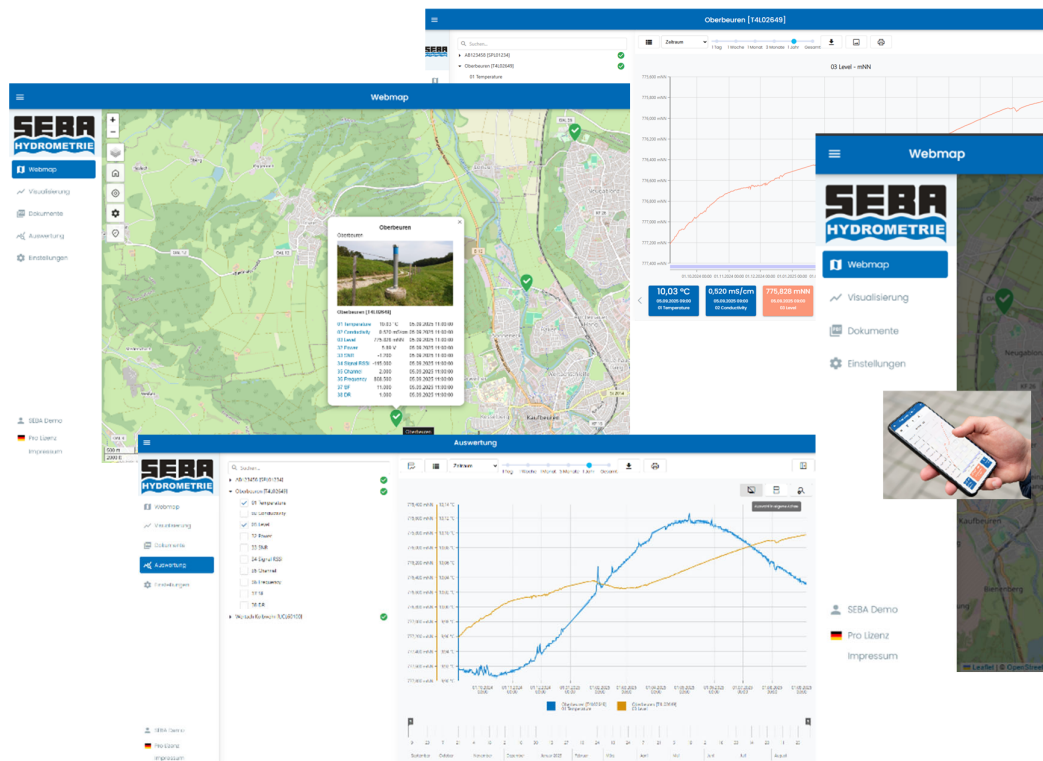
Oberbeuren [T4L02649]

Suchen...
AB123456 [SPU01234]
Oberbeuren [T4L02649]
01 Temperature

Zeitraum
1 Tag 1 Woche 1 Monat 3 Monate 1 Jahr Gesamt

03 Level - mNN

10,03 °C
01 Temperature
0,520 mS/cm
02 Conductivity
775,828 mNN
03 Level

Webmap

SEBA HYDROMETRIE

Webmap
Visualisierung
Dokumente
Auswertung
Einstellungen

SEBA Demo
Pro Lizenz
Impressum

Oberbeuren
Oberbeuren
Oberbeuren [T4L02649]

| | | |
|---|---|---|
| 01 Temperature | 10,03 °C | 05.09.2025 11:00:00 |
| 02 Conductivity | 0,520 mS/cm | 05.09.2025 11:00:00 |
| 03 Level | 775,828 mNN | 05.09.2025 11:00:00 |
| 31 Power | 5,88 V | 05.09.2025 11:00:00 |
| 33 SNR | -1,750 | 05.09.2025 11:00:00 |
| 34 Signal RSSI | -165,000 | 05.09.2025 11:00:00 |
| 35 Channel | 2,000 | 05.09.2025 11:00:00 |
| 36 Frequency | 868,500 | 05.09.2025 11:00:00 |
| 37 SF | 11,000 | 05.09.2025 11:00:00 |
| 38 DR | 1,000 | 05.09.2025 11:00:00 |

Oberbeuren
Kaufbeuren

Webmap

SEBA HYDROMETRIE

Webmap
Visualisierung
Dokumente
Einstellungen

SEBA Demo
Pro Lizenz
Impressum

Kaufbeuren
Neugablonz
Leaflet | © OpenStreetMap

Auswertung

SEBA HYDROMETRIE

Webmap
Visualisierung
Dokumente
Auswertung
Einstellungen

Suchen...
AB123456 [SPU01234]
Oberbeuren [T4L02649]
01 Temperature
02 Conductivity
03 Level
31 Power
33 SNR
34 Signal RSSI
35 Channel
36 Frequency
37 SF
38 DR
Weg nach Kaufbeuren [LOG0100]

Zeitraum
1 Tag 1 Woche 1 Monat 3 Monate 1 Jahr Gesamt

Oberbeuren [T4L02649] 01 Temperature
Oberbeuren [T4L02649] 03 Level

SEBA Demo
Pro Lizenz
Impressum